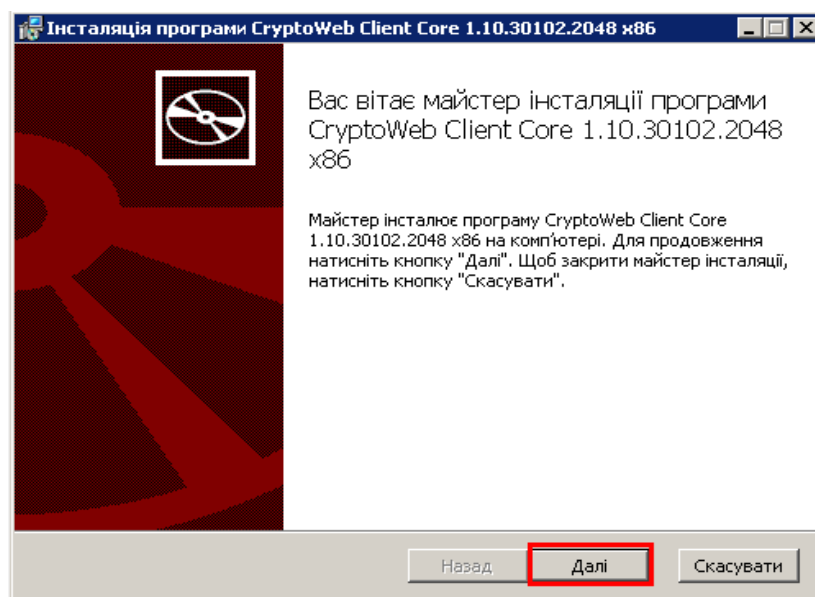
Інсталяція програми CryptoWeb Client Core 1.10.30102.2048 x86

Вас вітає майстер інсталяції програми CryptoWeb Client Core 1.10.30102.2048 x86

Майстер інсталює програму CryptoWeb Client Core 1.10.30102.2048 x86 на комп'ютері. Для продовження натисніть кнопку "Далі". Щоб закрити майстер інсталяції, натисніть кнопку "Скасувати".

Назад

Далі

Скасувати